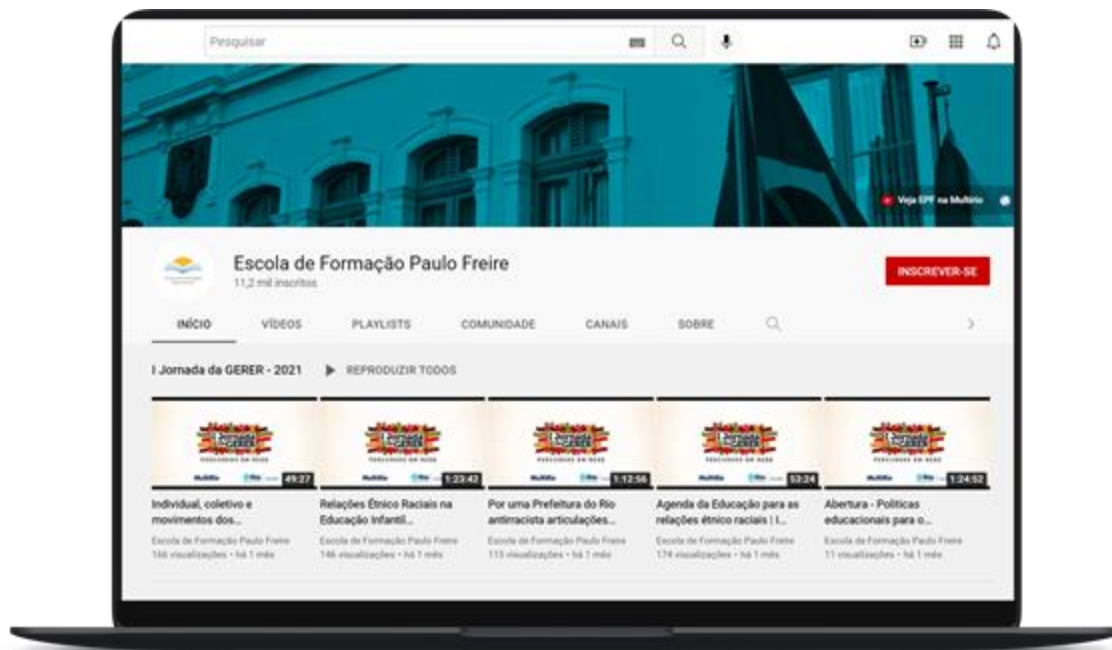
Pesquisar

Veja EPF na MultiRio

Escola de Formação Paulo Freire
11,2 mil inscritos

INSCREVER-SE

INÍCIO VÍDEOS PLAYLISTS COMUNIDADE CANAIS SOBRE

I Jornada da GERER - 2021 REPRODUZIR TODOS

49:27
Individual, coletivo e movimentos dos...
Escola de Formação Paulo Freire
166 visualizações • há 1 mês

1:23:43
Relações Étnico Raciais na Educação Infantil...
Escola de Formação Paulo Freire
146 visualizações • há 1 mês

1:12:56
Por uma Prefeitura do Rio antirracista articulações...
Escola de Formação Paulo Freire
113 visualizações • há 1 mês

53:24
Agenda da Educação para as relações étnico raciais | I...
Escola de Formação Paulo Freire
174 visualizações • há 1 mês

1:24:52
Abertura - Politicas educacionais para o...
Escola de Formação Paulo Freire
11 visualizações • há 1 mês